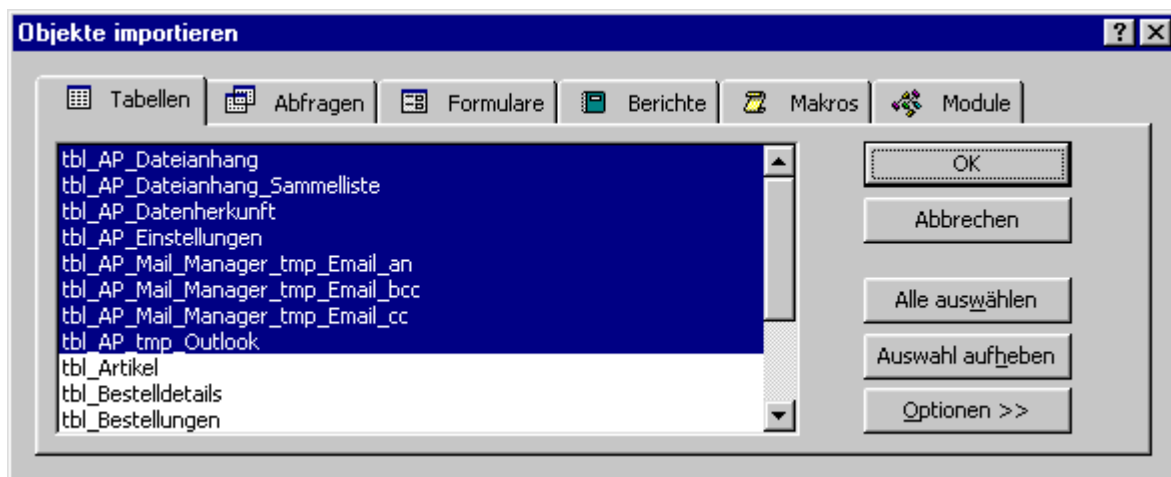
Objekte importieren

?
X

Tabellen
Abfragen
Formulare
Berichte
Makros
Module

tbl_AP_Dateianhang
tbl_AP_Dateianhang_Sammelliste
tbl_AP_Datenherkunft
tbl_AP_Einstellungen
tbl_AP_Mail_Manager_tmp_Email_an
tbl_AP_Mail_Manager_tmp_Email_bcc
tbl_AP_Mail_Manager_tmp_Email_cc
tbl_AP_tmp_Outlook
tbl_Artikel
tbl_Bestelldetails
tbl_Bestellungen

OK
Abbrechen
Alle auswählen
Auswahl aufheben
Optionen >>